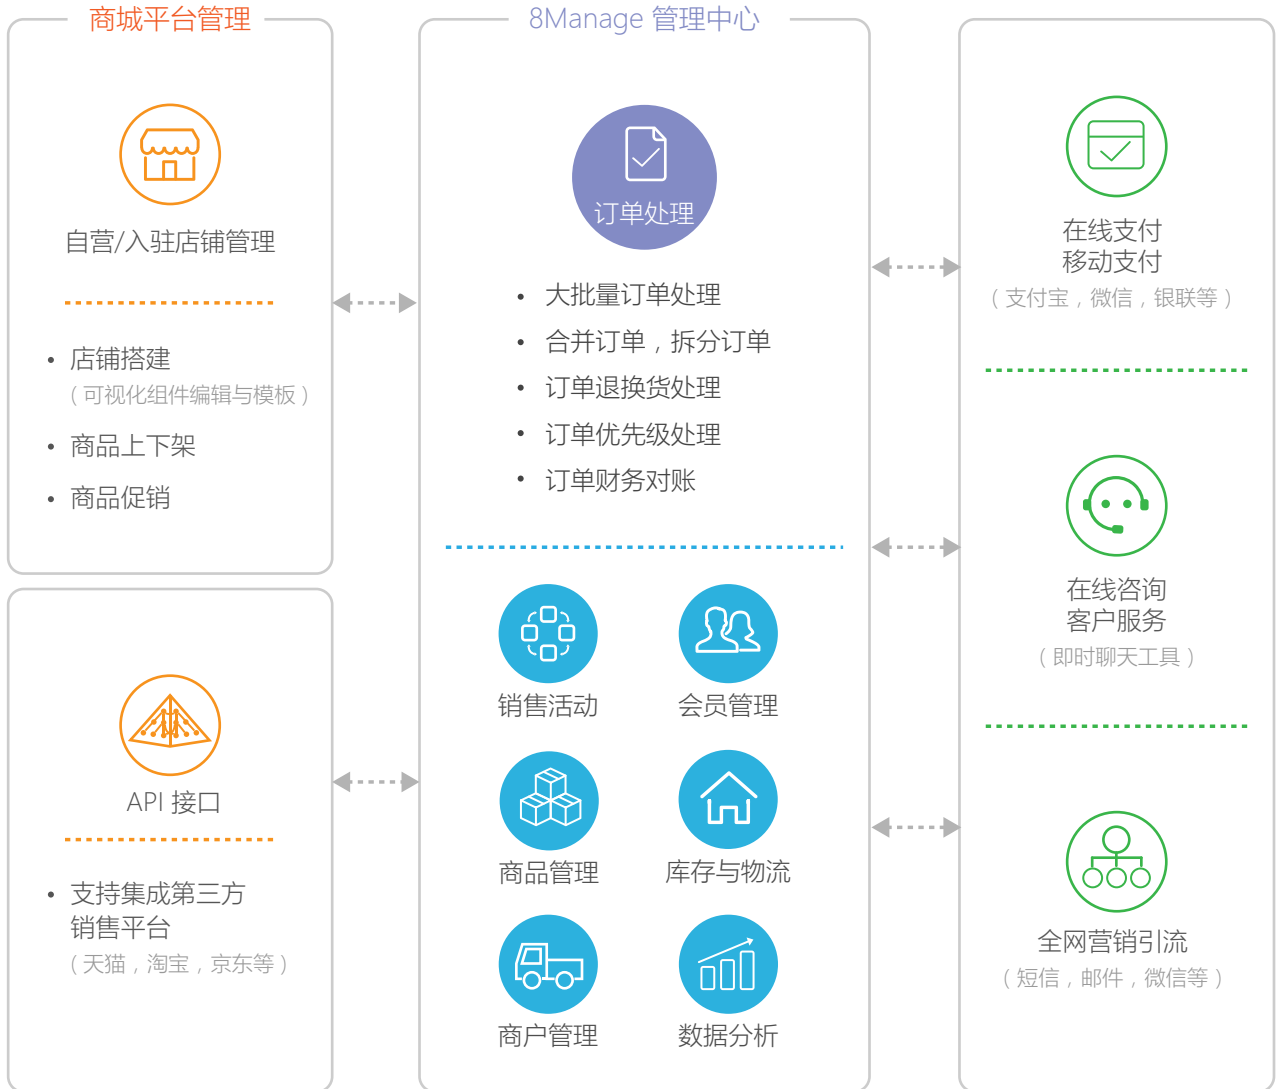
商城平台管理

自营/入驻店铺管理

• 店铺搭建
（可视化组件编辑与模板）
• 商品上下架
• 商品促销

API 接口

• 支持集成第三方销售平台
（天猫，淘宝，京东等）

8Manage 管理中心

订单处理

• 大批量订单处理
• 合并订单，拆分订单
• 订单退换货处理
• 订单优先级处理
• 订单财务对账

销售活动
会员管理
商品管理
库存与物流
商户管理
数据分析

在线支付
移动支付
（支付宝，微信，银联等）

在线咨询
客户服务
（即时聊天工具）

全网营销引流
（短信，邮件，微信等）